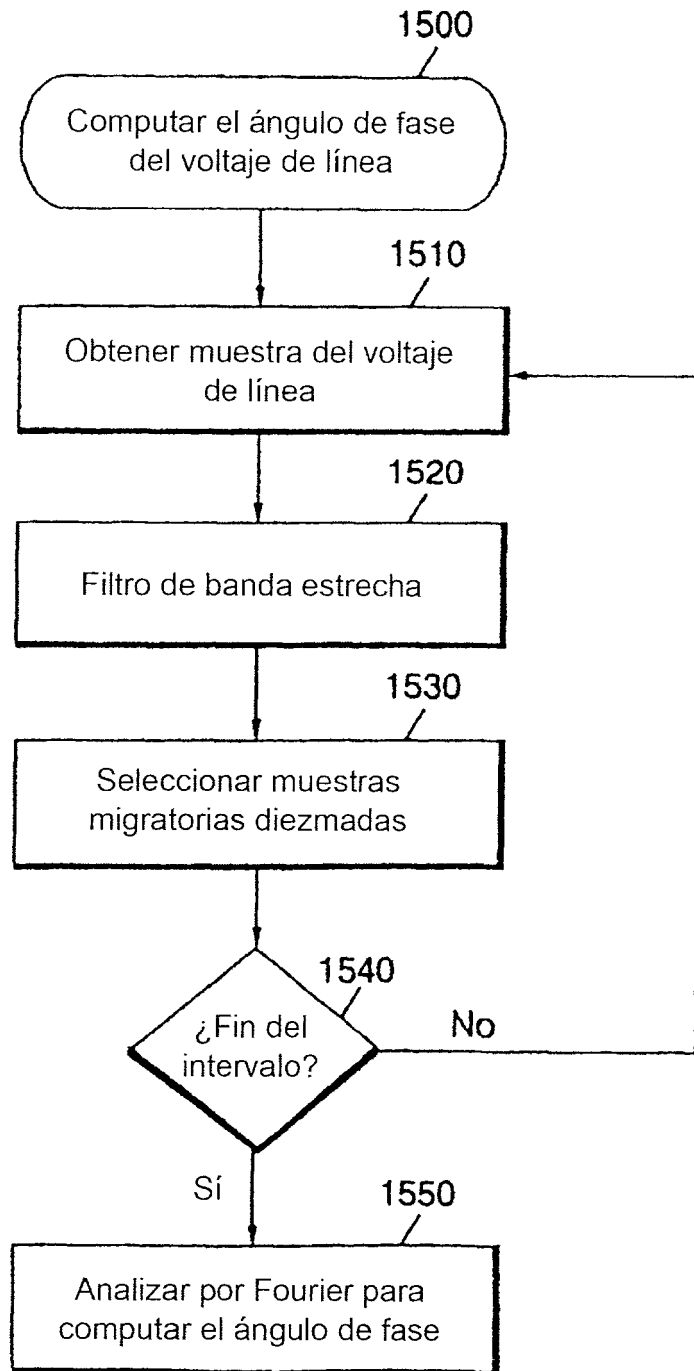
1500

Computar el ángulo de fase del voltaje de línea

1510

Obtener muestra del voltaje de línea

1520

Filtro de banda estrecha

1530

Seleccionar muestras migratorias diezmadas

1540

¿Fin del intervalo?

No

Sí

1550

Analizar por Fourier para computar el ángulo de fase